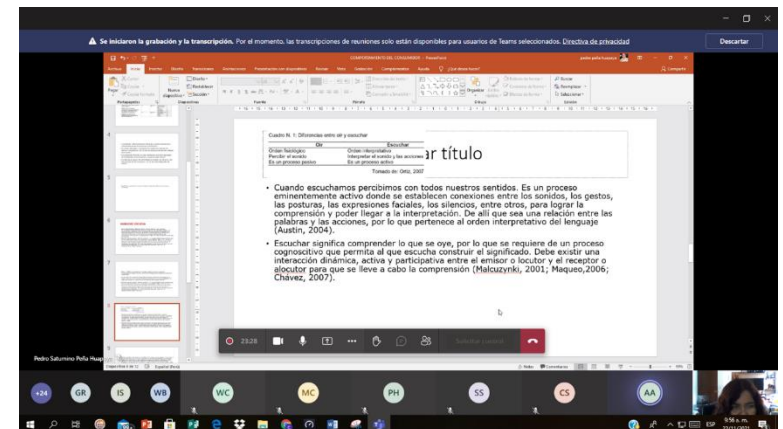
Se iniciaron la grabación y la transcripción. Por el momento, las transcripciones de reuniones solo están disponibles para usuarios de Teams seleccionados. Directiva de privacidad

Descartar

Cuadro N. 1: Diferencias entre oír y escuchar

| Oír | Escuchar |
|---|---|
| Orden fisiológico | Orden interpretativo |
| Percibir el sonido | Interpretar el sonido y las acciones |
| Es un proceso pasivo | Es un proceso activo |

Tomado de: Ortiz, 2007

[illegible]ar título

• Cuando escuchamos percibimos con todos nuestros sentidos. Es un proceso eminentemente activo donde se establecen conexiones entre los sonidos, los gestos, las posturas, las expresiones faciales, los silencios, entre otros, para lograr la comprensión y poder llegar a la interpretación. De allí que sea una relación entre las palabras y las acciones, por lo que pertenece al orden interpretativo del lenguaje (Austin, 2004).

• Escuchar significa comprender lo que se oye, por lo que se requiere de un proceso cognoscitivo que permita al que escucha construir el significado. Debe existir una interacción dinámica, activa y participativa entre el emisor o locutor y el receptor o alocutor para que se lleve a cabo la comprensión (Malcuzynki, 2001; Maqueo,2006; Chávez, 2007).

23:28

Pedro Saturnino Peña Huaman

+24 GR IS WB WC MC PH SS CS AA

9:56 a. m.